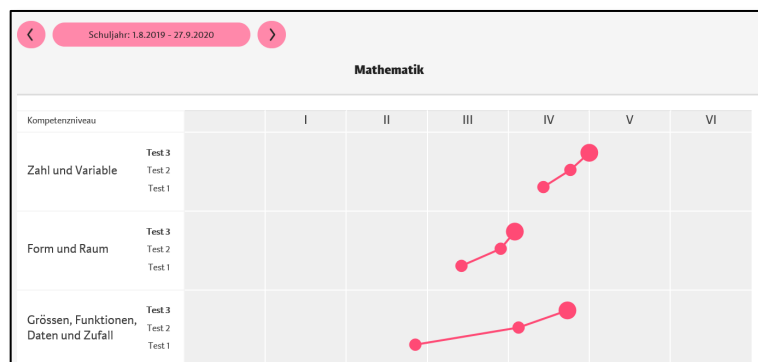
❮ Schuljahr: 1.8.2019 – 27.9.2020 ❯

Mathematik

| Kompetenzniveau | | I | II | III | IV | V | VI |
|---|---|---|---|---|---|---|---|
| Zahl und Variable | Test 3 | | | | | | |
| | Test 2 | | | | | | |
| | Test 1 | | | | | | |
| Form und Raum | Test 3 | | | | | | |
| | Test 2 | | | | | | |
| | Test 1 | | | | | | |
| Grössen, Funktionen, Daten und Zufall | Test 3 | | | | | | |
| | Test 2 | | | | | | |
| | Test 1 | | | | | | |